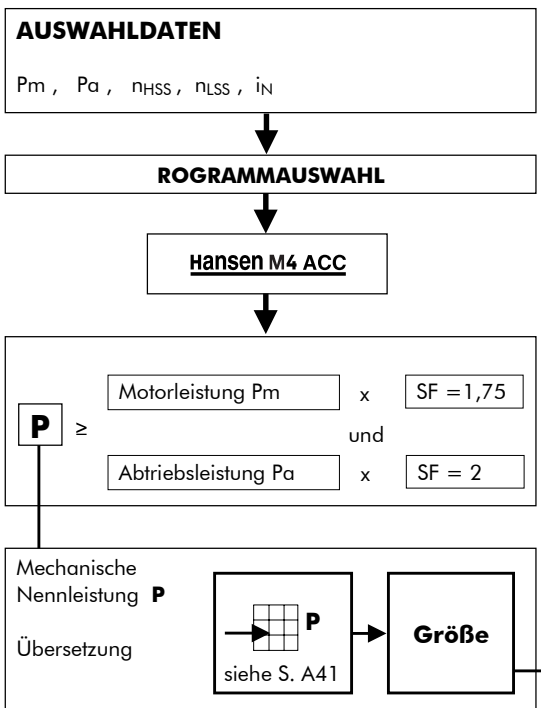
**AUSWAHLDATEN**

Pm , Pa , $n_{HSS}$ , $n_{LSS}$ , $i_N$

**ROGRAMMAUSWAHL**

**Hansen M4 ACC**

**P** ≥

Motorleistung Pm x SF =1,75

und

Abtriebsleistung Pa x SF = 2

Mechanische Nennleistung **P**

Übersetzung

**P**

siehe S. A41

**Größe**